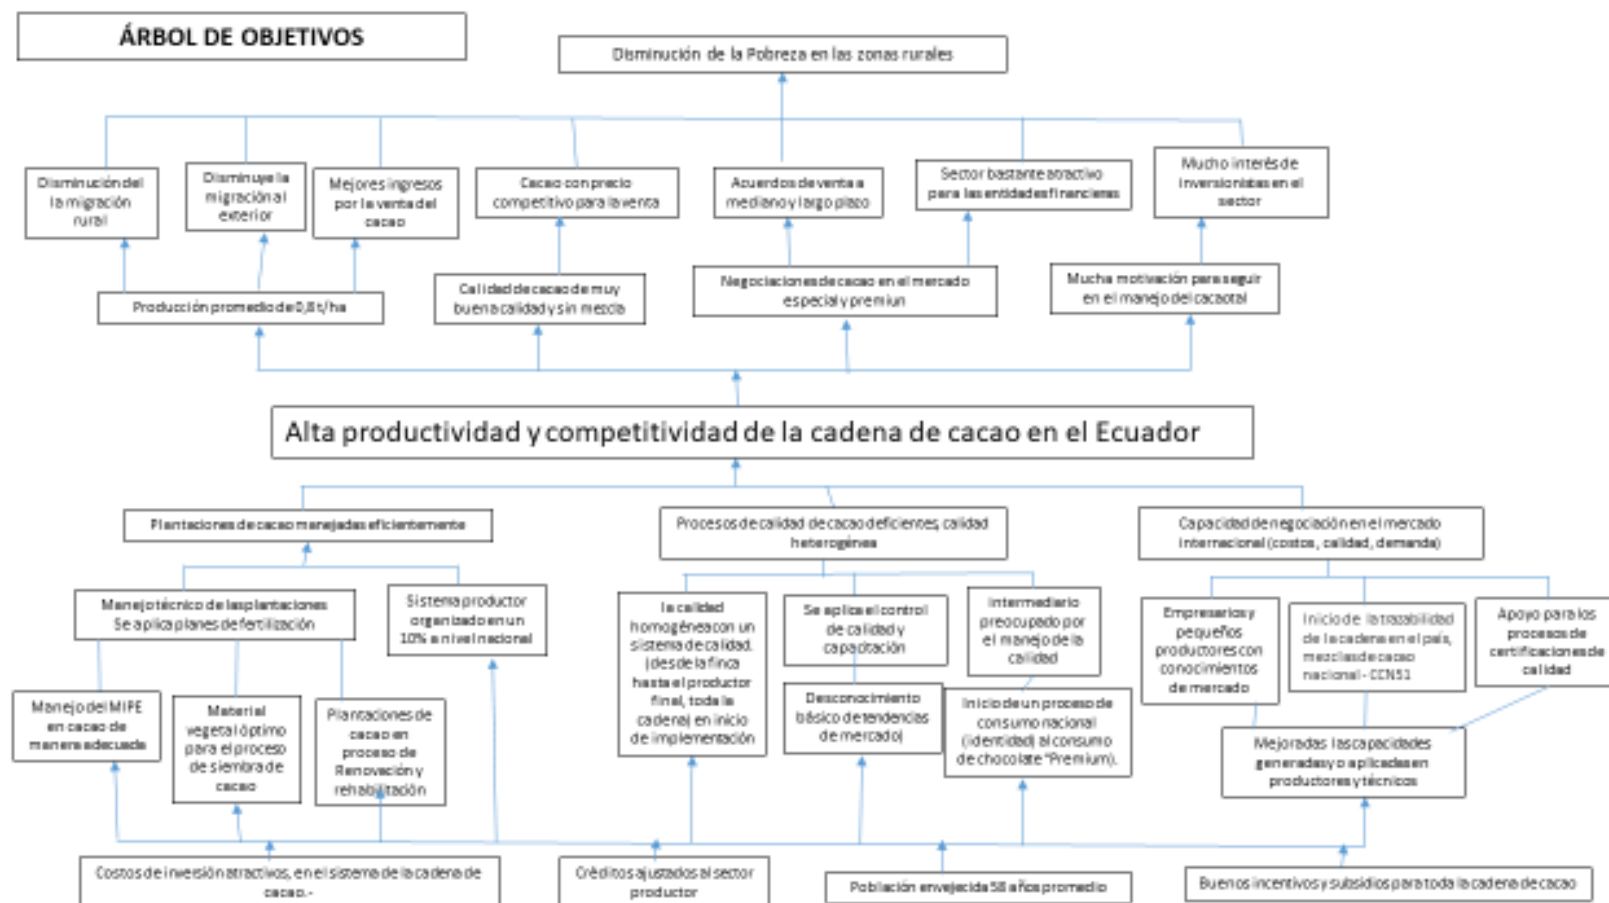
ÁRBOL DE OBJETIVOS

Disminución de la Pobreza en las zonas rurales

Disminución de la migración rural

Disminuye la migración al exterior

Mejores ingresos por la venta del cacao

Cacao con precio competitivo para la venta

Acuerdos de venta a mediano y largo plazo

Sector bastante atractivo para las entidades financieras

Mucho interés de inversionistas en el sector

Producción promedio de 0,8 t/ha

Calidad de cacao de muy buena calidad y sin mezcla

Negociaciones de cacao en el mercado especial y premiun

Mucha motivación para seguir en el manejo del cacaotal

Alta productividad y competitividad de la cadena de cacao en el Ecuador

Plantaciones de cacao manejadas eficientemente

Procesos de calidad de cacao deficientes, calidad heterogénea

Capacidad de negociación en el mercado internacional (costos, calidad, demanda)

Manejo técnico de las plantaciones Se aplica planes de fertilización

Sistema productor organizado en un 10% a nivel nacional

La calidad homogénea con un sistema de calidad. (desde la finca hasta el productor final, toda la cadena) en inicio de implementación

Se aplica el control de calidad y capacitación

Intermediario preocupado por el manejo de la calidad

Empresarios y pequeños productores con conocimientos de mercado

Inicio de la trazabilidad de la cadena en el país, mezcla de cacao nacional - CCN51

Apoyo para los procesos de certificaciones de calidad

Manejo del MIPE en cacao de manera adecuada

Material vegetal óptimo para el proceso de siembra de cacao

Plantaciones de cacao en proceso de Renovación y rehabilitación

Desconocimiento básico de tendencias de mercado)

Inicio de un proceso de consumo nacional (identidad) al consumo de chocolate "Premium).

Mejoradas las capacidades generadas y aplicadas en productores y técnicos

Costos de inversión atractivos, en el sistema de la cadena de cacao.-

Créditos ajustados al sector productor

Población envejecida 58 años promedio

Buenos incentivos y subsidios para toda la cadena de cacao